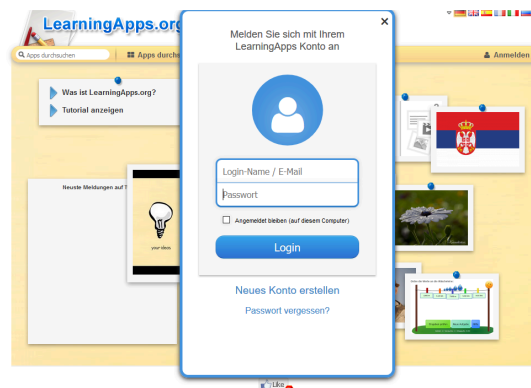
LearningApps.org

Apps durchsuchen

Apps durchs

Anmelden

Was ist LearningApps.org?

Tutorial anzeigen

Neuste Meldungen auf T

your ideas

×

Melden Sie sich mit Ihrem LearningApps Konto an

Login-Name / E-Mail

Passwort

Angemeldet bleiben (auf diesem Computer)

Login

Neues Konto erstellen

Passwort vergessen?

Like